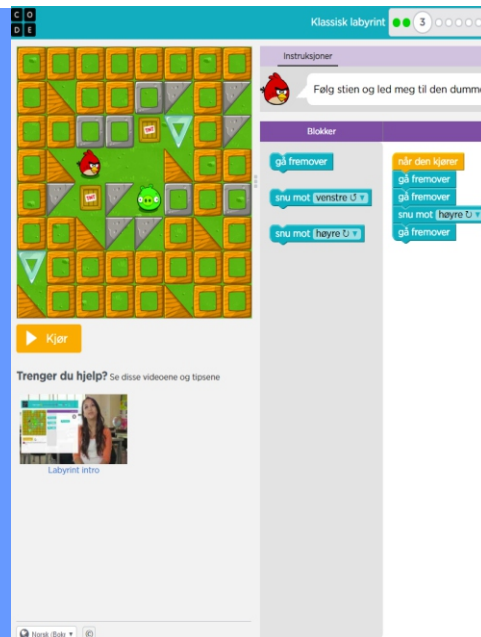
C O D E

Klassisk labyrint 3

Instruksjoner

Følg stien og led meg til den dumme

Blokker

gå fremover

snu mot venstre ↺

snu mot høyre ↻

når den kjører

gå fremover

gå fremover

snu mot høyre ↻

gå fremover

TNT

TNT

Kjør

Trenger du hjelp? Se disse videoene og tipsene

Labyrint intro

Norsk (Bok)

©